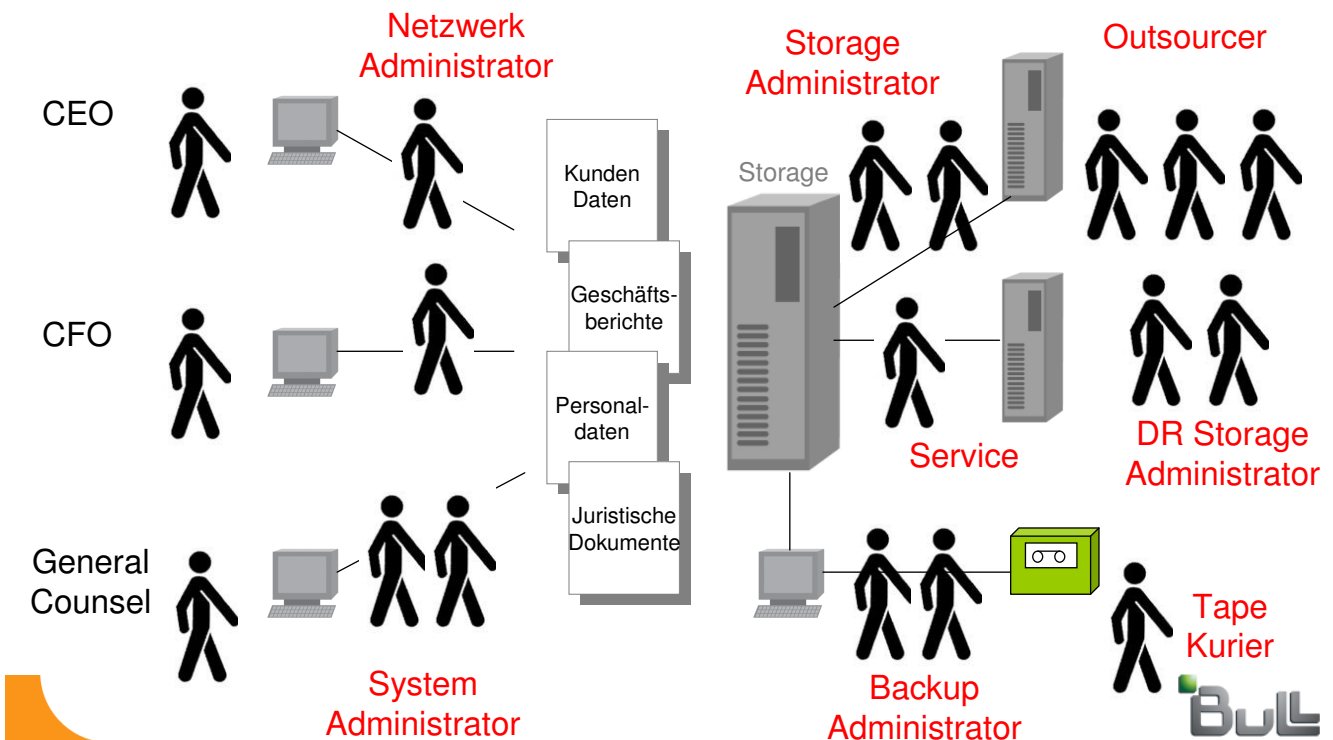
CEO

CFO

General Counsel

Netzwerk Administrator

Kunden Daten

Geschäftsberichte

Personaldaten

Juristische Dokumente

System Administrator

Storage

Storage Administrator

Outsourcer

Service

DR Storage Administrator

Backup Administrator

Tape Kurier

BULL